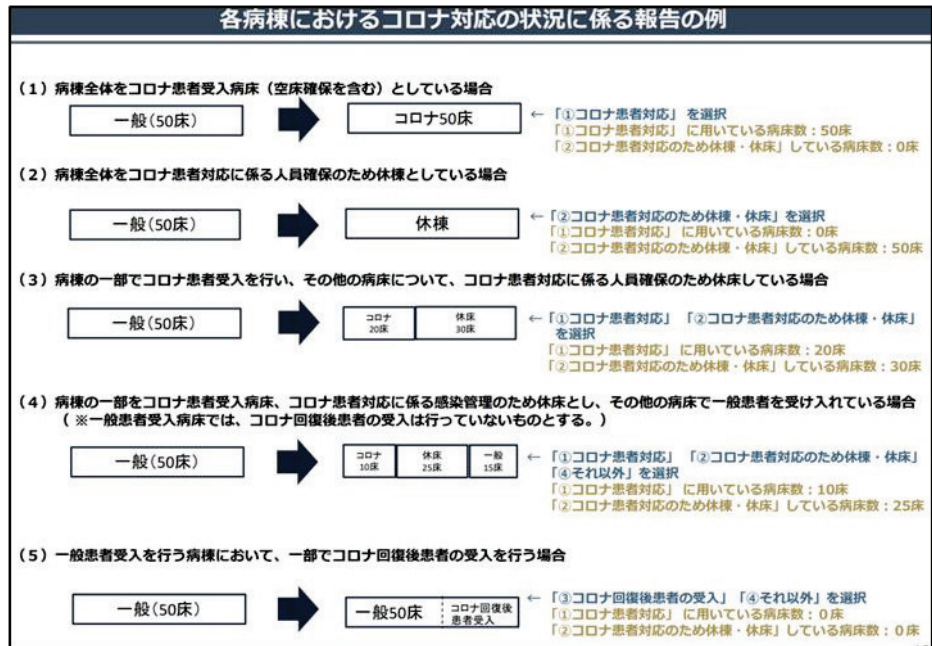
各病棟におけるコロナ対応の状況に係る報告の例

（1）病棟全体をコロナ患者受入病床（空床確保を含む）としている場合

一般（50床） コロナ50床

←「①コロナ患者対応」を選択
「①コロナ患者対応」に用いている病床数：50床
「②コロナ患者対応のため休棟・休床」している病床数：0床

（2）病棟全体をコロナ患者対応に係る人員確保のため休棟としている場合

一般（50床） 休棟

←「②コロナ患者対応のため休棟・休床」を選択
「①コロナ患者対応」に用いている病床数：0床
「②コロナ患者対応のため休棟・休床」している病床数：50床

（3）病棟の一部でコロナ患者受入を行い、その他の病床について、コロナ患者対応に係る人員確保のため休床している場合

一般（50床） コロナ 20床 休床 30床

←「①コロナ患者対応」「②コロナ患者対応のため休棟・休床」を選択
「①コロナ患者対応」に用いている病床数：20床
「②コロナ患者対応のため休棟・休床」している病床数：30床

（4）病棟の一部をコロナ患者受入病床、コロナ患者対応に係る感染管理のため休床とし、その他の病床で一般患者を受け入れている場合
（※一般患者受入病床では、コロナ回復後患者の受入は行っていないものとする。）

一般（50床） コロナ 10床 休床 25床 一般 15床

←「①コロナ患者対応」「②コロナ患者対応のため休棟・休床」「④それ以外」を選択
「①コロナ患者対応」に用いている病床数：10床
「②コロナ患者対応のため休棟・休床」している病床数：25床

（5）一般患者受入を行う病棟において、一部でコロナ回復後患者の受入を行う場合

一般（50床） 一般50床 コロナ回復後患者受入

←「③コロナ回復後患者の受入」「④それ以外」を選択
「①コロナ患者対応」に用いている病床数：0床
「②コロナ患者対応のため休棟・休床」している病床数：0床